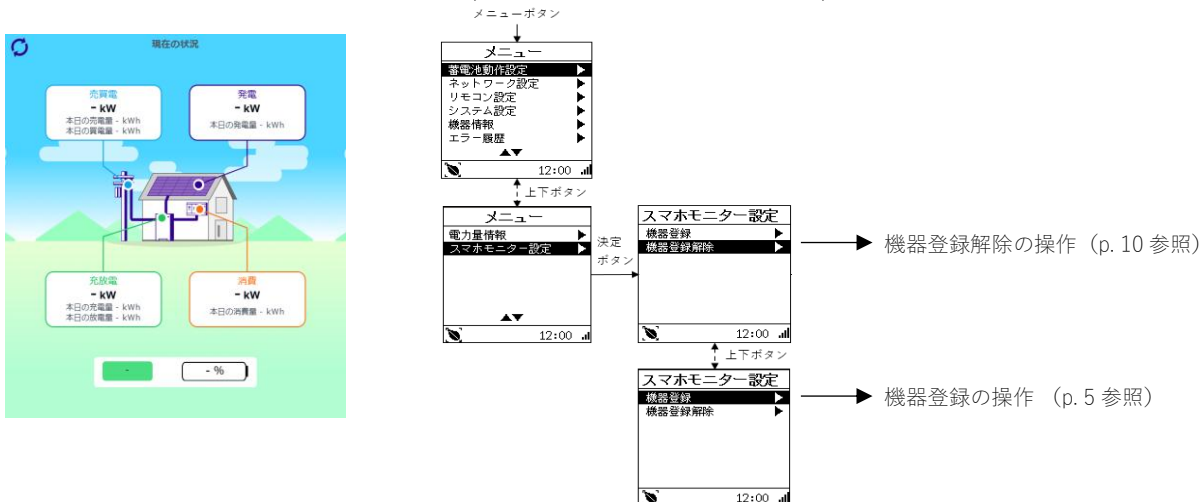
現在の状況

売買電
- kW
本日の売電量 - kWh
本日の買電量 - kWh

発電
- kW
本日の発電量 - kWh

充放電
- kW
本日の充電量 - kWh
本日の放電量 - kWh

消費
- kW
本日の消費量 - kWh

-
- %

メニューボタン

メニュー
蓄電池動作設定
ネットワーク設定
リモコン設定
システム設定
機器情報
エラー履歴
12:00

上下ボタン

メニュー
電力量情報
スマホモニター設定
12:00

決定ボタン

スマホモニター設定
機器登録
機器登録解除
12:00

機器登録解除の操作（p. 10 参照）

上下ボタン

スマホモニター設定
機器登録
機器登録解除
12:00

機器登録の操作 （p. 5 参照）